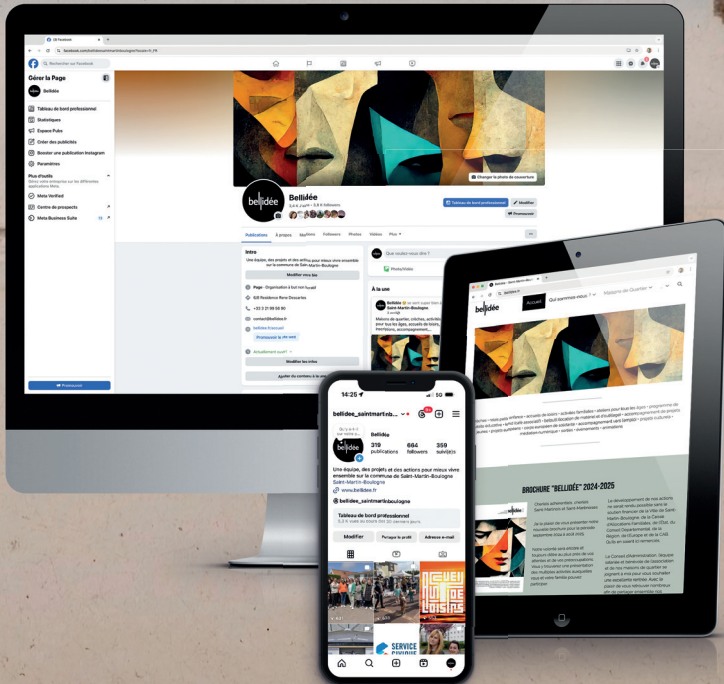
(3) Facebook

facebook.com/bellideesaintmartinboulogne?locale=fr_FR

Rechercher sur Facebook

Gérer la Page

Bellidée

Tableau de bord professionnel

Statistiques

Espace Pubs

Créer des publicités

Booster une publication Instagram

Paramètres

Plus d'outils

Meta Verified

Centre de prospects

Meta Business Suite

Promouvoir

Changer la photo de couverture

bellidée

Bellidée

5,9 k followers

Tableau de bord professionnel

Modifier

Promouvoir

Publications

À propos

Mentions

Followers

Photos

Vidéos

Plus

Intro

Une équipe, des projets et des actions pour mieux vivre ensemble sur la commune de Saint-Martin-Boulogne

Modifier votre bio

Page · Organisation à but non lucratif

626 Résidence René Descartes

+33 3 21 99 69 90

contact@bellidee.fr

bellidee.fr

Promouvoir le site web

Actuellement ouvert

Modifier les infos

Ajouter du contenu à la une

Qu'avez-vous en tête ?

Photo/vidéo

À la une

Bellidée

Maisons de quartier, crèches, activités pour tous les âges, accueils de loisirs, formations, accompagnement...

14:25

5G

bellidee_saintmartinb...

bellidée

Bellidée

319 publications

664 followers

359 suivi(e)s

Une équipe, des projets et des actions pour mieux vivre ensemble sur la commune de Saint-Martin-Boulogne

Saint-Martin-Boulogne

www.bellidee.fr

bellidee_saintmartinboulogne

Tableau de bord professionnel

Modifier

Partager le profil

Adresse e-mail

SERVICE

Accueil

Qui sommes-nous ?

Maisons de Quartier

bellidée

BROCHURE "BELLIDÉE" 2024-2025